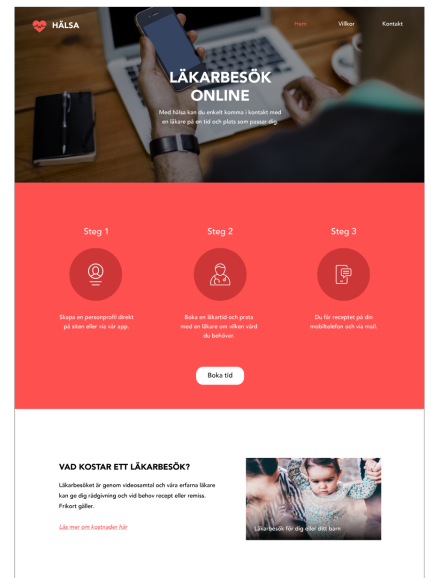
HÄLSA

Hem Villkor Kontakt

LÄKARBESÖK ONLINE

Med Hälsa kan du enkelt komma i kontakt med en läkare på en tid och plats som passar dig

Steg 1

Skapa en personprofil direkt på siten eller via vår app.

Steg 2

Boka en läkartid och prata med en läkare om vilken vård du behöver.

Steg 3

Du får receptet på din mobiltelefon och via mail.

Boka tid

VAD KOSTAR ETT LÄKARBESÖK?

Läkarbesöket är genom videosamtal och våra erfarna läkare kan ge dig rådgivning och vid behov recept eller remiss. Frikort gäller.

Läs mer om kostnader här

Läkarbesök för dig eller ditt barn